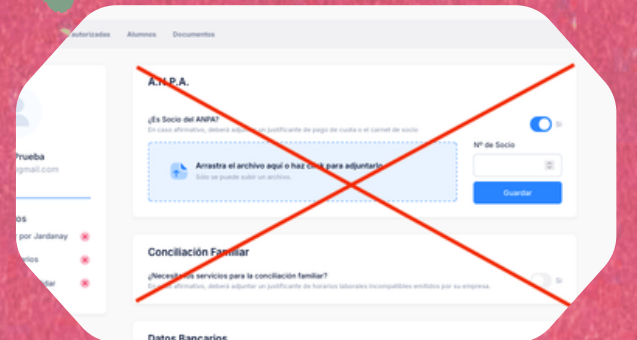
autorizadas Alumnos Documentos

Prueba
gmail.com

os
por Jardanay
ios
dar

A.N.P.A.

¿Es Socio del ANPA?
En caso afirmativo, deberá adjuntar un justificante de pago de cuota o el carnet de socio

Sí

Arrastra el archivo aquí o haz click para adjuntarlo
Sólo se puede subir un archivo.

Nº de Socio

Guardar

Conciliación Familiar

¿Necesitas los servicios para la conciliación familiar?
En caso afirmativo, deberá adjuntar un justificante de horarios laborales incompatibles emitidos por su empresa.

Sí

Datos Bancarios